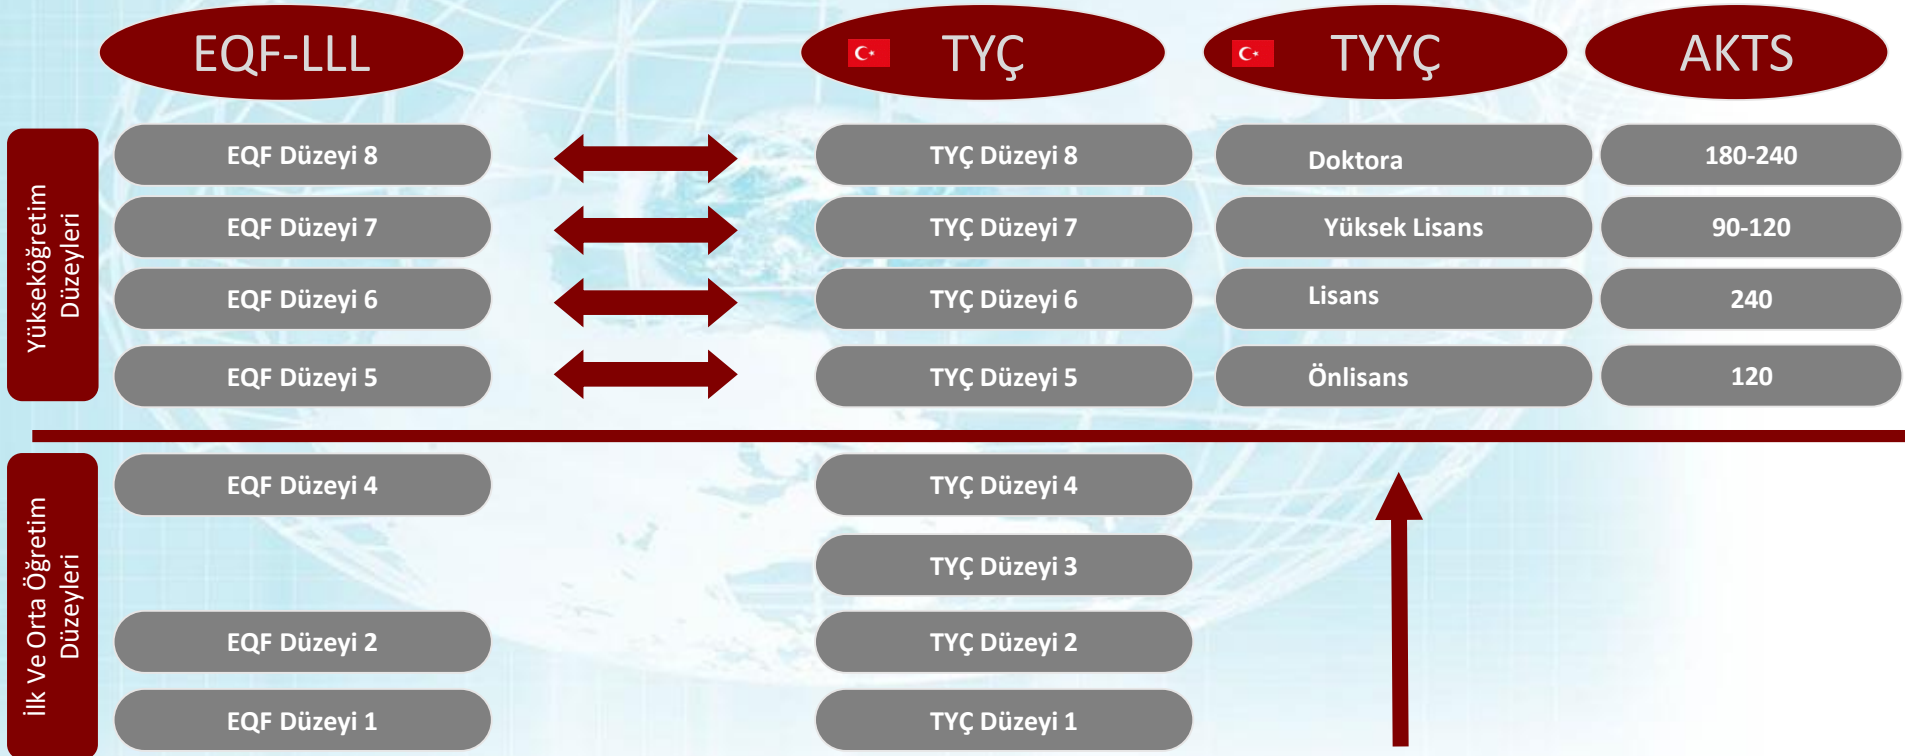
EQF-LLL

TYÇ

TYYÇ

AKTS

Yükseköğretim Düzeyleri

EQF Düzeyi 8

TYÇ Düzeyi 8

Doktora

180-240

EQF Düzeyi 7

TYÇ Düzeyi 7

Yüksek Lisans

90-120

EQF Düzeyi 6

TYÇ Düzeyi 6

Lisans

240

EQF Düzeyi 5

TYÇ Düzeyi 5

Önlisans

120

İlk Ve Orta Öğretim Düzeyleri

EQF Düzeyi 4

TYÇ Düzeyi 4

TYÇ Düzeyi 3

EQF Düzeyi 2

TYÇ Düzeyi 2

EQF Düzeyi 1

TYÇ Düzeyi 1